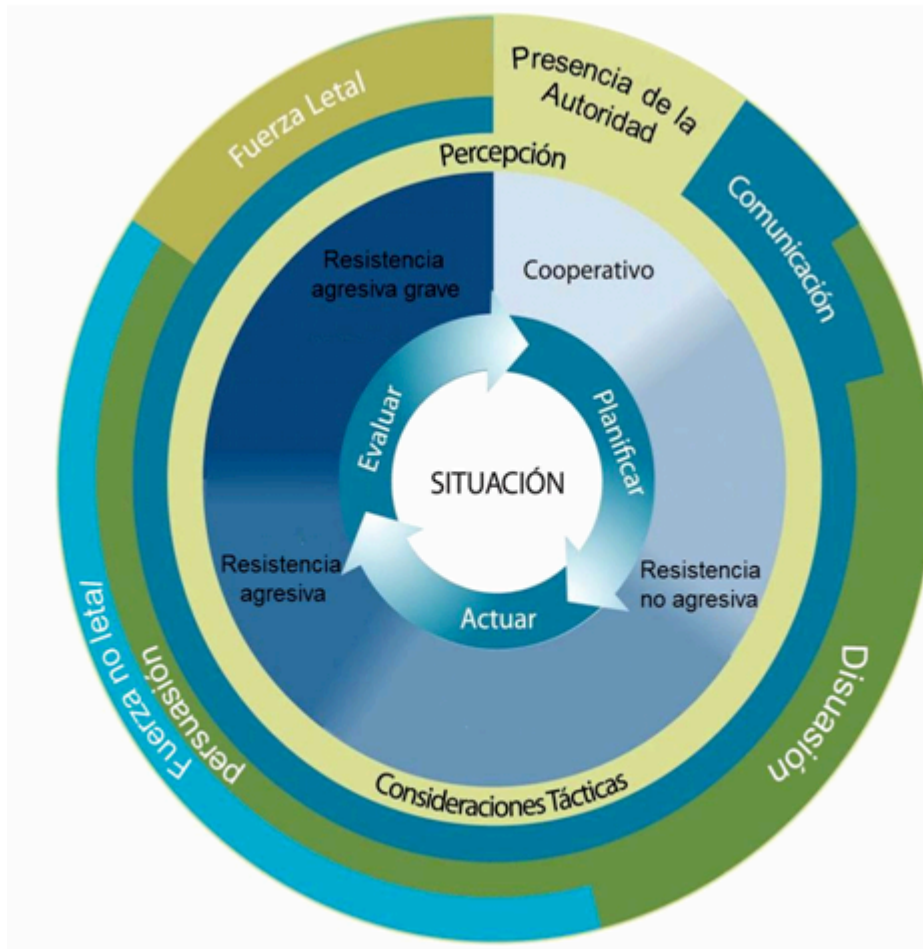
Fuerza Letal

Presencia de la Autoridad

Comunicación

Percepción

Resistencia agresiva grave

Cooperativo

Evaluar

Planificar

SITUACIÓN

Resistencia agresiva

Actuar

Resistencia no agresiva

Fuerza no letal

persuasión

Consideraciones Tácticas

Disuasión